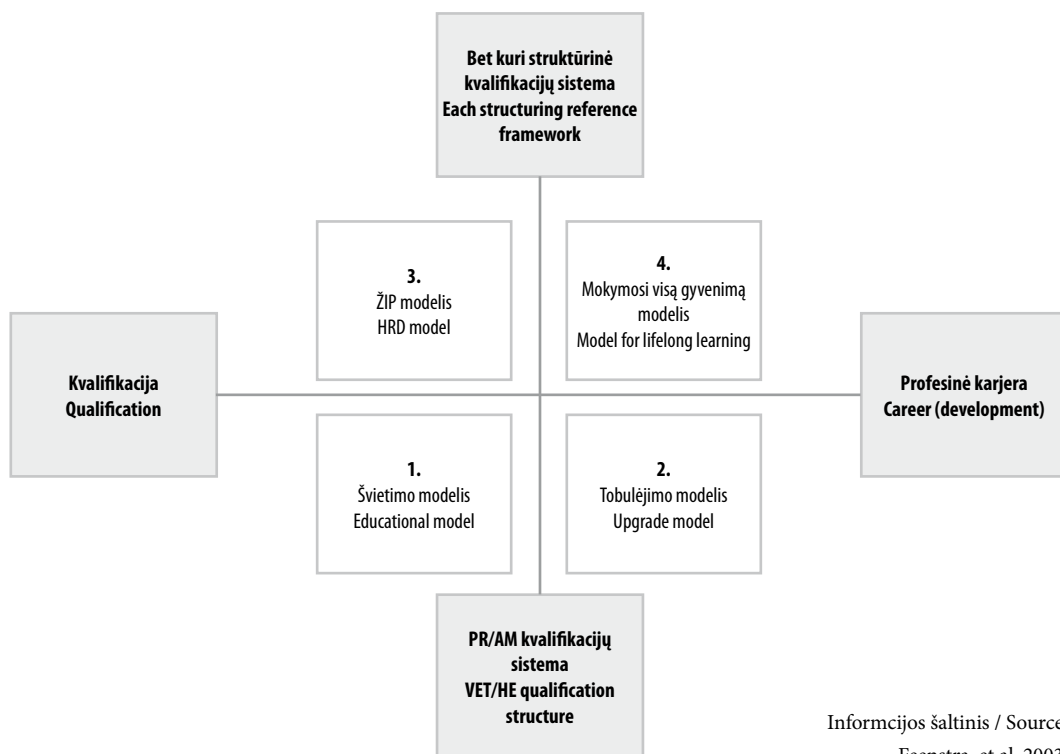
Bet kuri struktūrinė kvalifikacijų sistema
Each structuring reference framework

3.
ŽIP modelis
HRD model

4.
Mokymosi visą gyvenimą modelis
Model for lifelong learning

Kvalifikacija
Qualification

Profesinė karjera
Career (development)

1.
Švietimo modelis
Educational model

2.
Tobulėjimo modelis
Upgrade model

PR/AM kvalifikacijų sistema
VET/HE qualification structure

Informcijos šaltinis / Source
Feenstra, et al. 2003